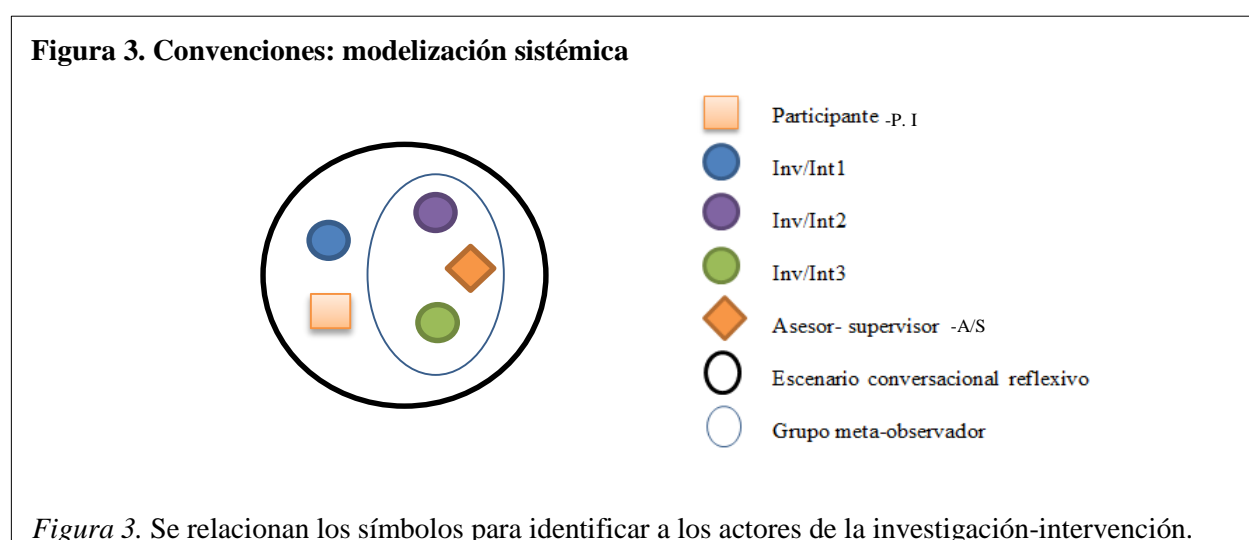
**Figura 3. Convenciones: modelización sistémica**

Participante -P. I

Inv/Int1

Inv/Int2

Inv/Int3

Asesor- supervisor -A/S

Escenario conversacional reflexivo

Grupo meta-observador

*Figura 3.* Se relacionan los símbolos para identificar a los actores de la investigación-intervención.